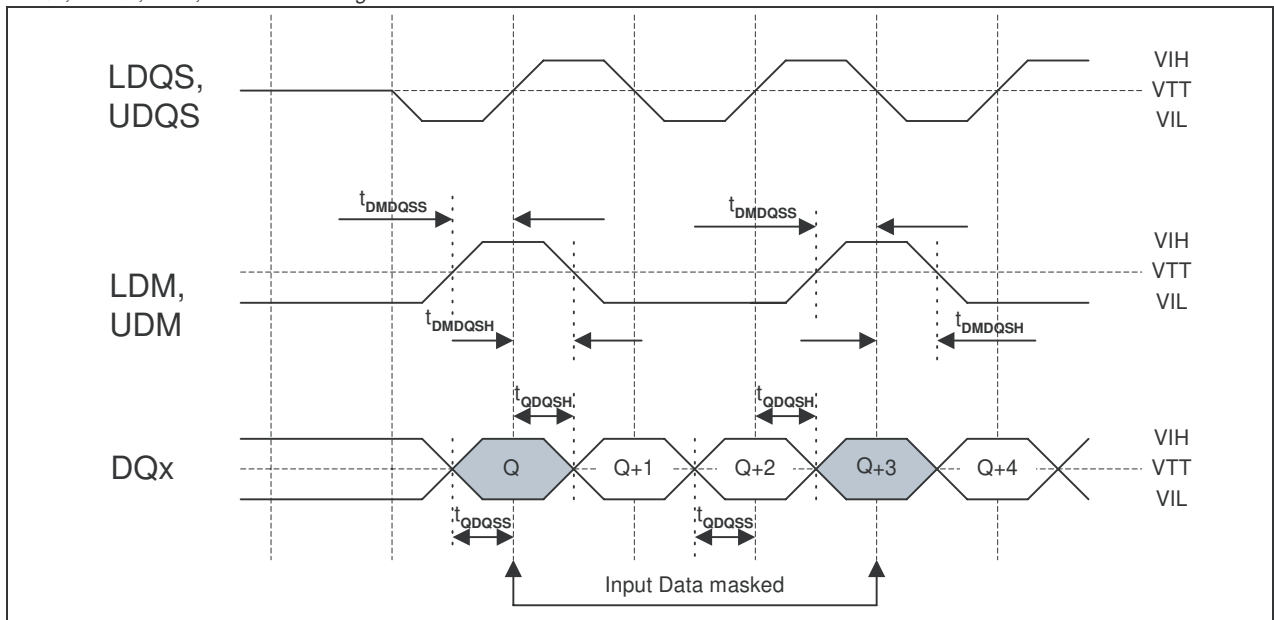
LDQS, UDQS

VIH
VTT
VIL

$t_{DMDQSS}$

$t_{DMDQSS}$

LDM, UDM

VIH
VTT
VIL

$t_{DMDQSH}$

$t_{DMDQSH}$

$t_{QDQSH}$

$t_{QDQSH}$

DQx

Q
Q+1
Q+2
Q+3
Q+4

VIH
VTT
VIL

$t_{QDQSS}$

$t_{QDQSS}$

Input Data masked